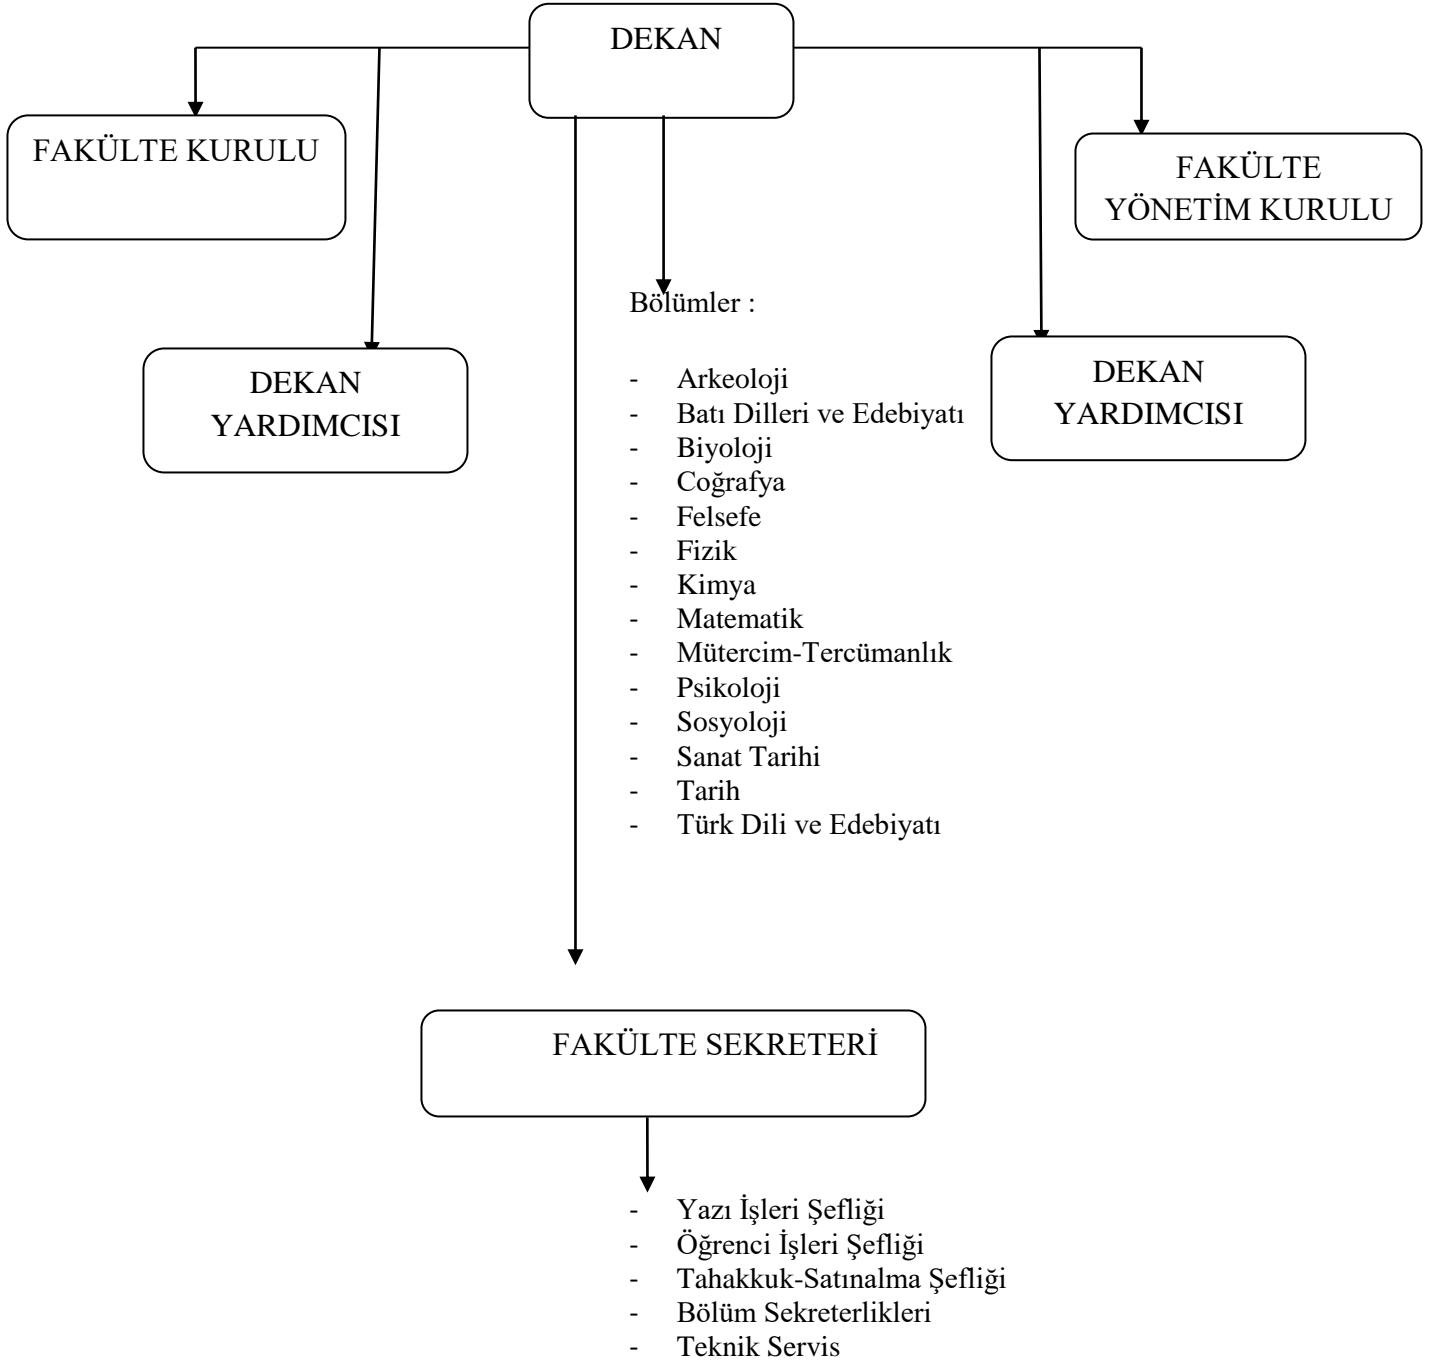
DEKAN

FAKÜLTE KURULU

FAKÜLTE YÖNETİM KURULU

Bölümler :

- Arkeoloji
- Batı Dilleri ve Edebiyatı
- Biyoloji
- Coğrafya
- Felsefe
- Fizik
- Kimya
- Matematik
- Mütercim-Tercümanlık
- Psikoloji
- Sosyoloji
- Sanat Tarihi
- Tarih
- Türk Dili ve Edebiyatı

DEKAN YARDIMCISI

DEKAN YARDIMCISI

FAKÜLTE SEKRETERİ

- Yazı İşleri Şefliği
- Öğrenci İşleri Şefliği
- Tahakkuk-Satınalma Şefliği
- Bölüm Sekreterlikleri
- Teknik Servis